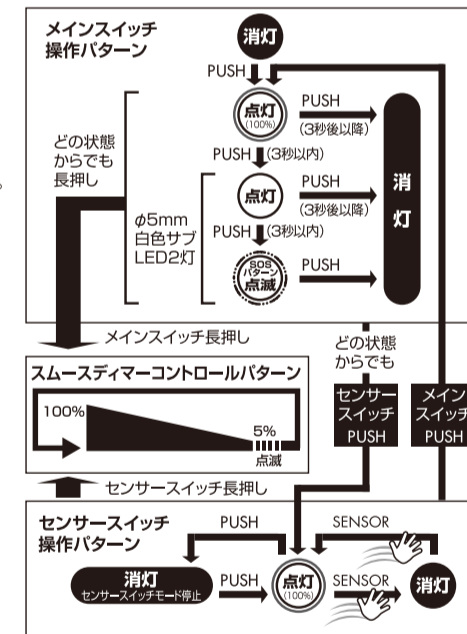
メインスイッチ
操作パターン

消灯

PUSH

点灯
(100%)

PUSH
(3秒後以降)

どの状態からでも長押し

PUSH (3秒以内)

$\phi$5mm
白色サブ
LED2灯

点灯

PUSH
(3秒後以降)

PUSH (3秒以内)

SOS
パターン
点滅

PUSH

消
灯

メインスイッチ長押し

どの状態からでも

スムースディマーコントロールパターン

100%

5%
点滅

センサースイッチ
PUSH

メインスイッチ
PUSH

センサースイッチ長押し

センサースイッチ
操作パターン

PUSH

SENSOR

消灯
センサースイッチモード停止

PUSH

点灯
(100%)

SENSOR

消灯